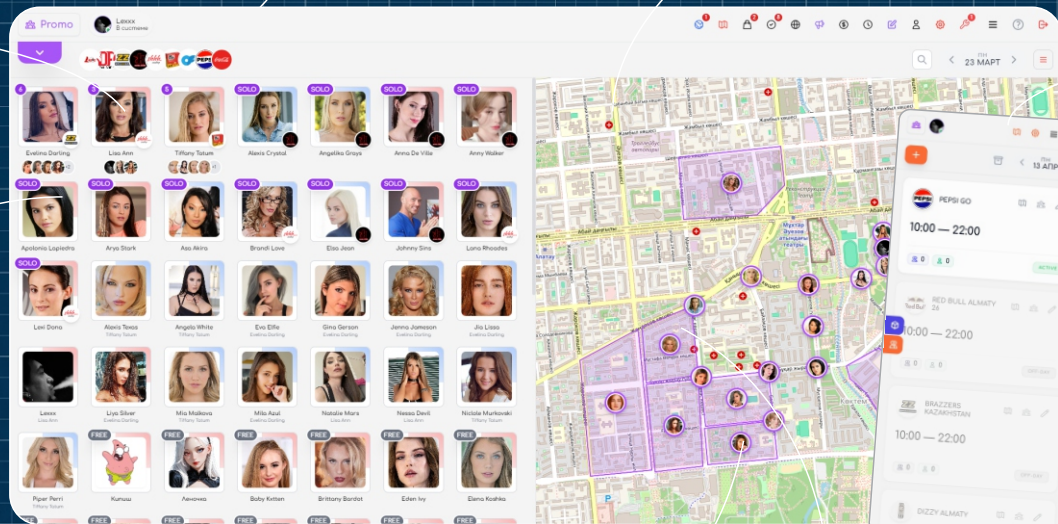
Promo

Lexxx
В системе

ПН
23 МАРТ

4
Evelina Darling

3
Lisa Ann

5
Tiffany Tatum

SOLO
Alexis Crystal

SOLO
Angelika Grays

SOLO
Anna De Ville

SOLO
Anny Walker

SOLO
Apolonia Lapiedra

SOLO
Arya Stark

SOLO
Asa Akira

SOLO
Brandi Love

SOLO
Elsa Jean

SOLO
Johnny Sins

SOLO
Lana Rhoades

SOLO
Lexi Dona

Alexis Texas
Tiffany Tatum

Angela White
Tiffany Tatum

Eva Elfie
Evelina Darling

Gina Gerson
Evelina Darling

Jenna Jameson
Evelina Darling

Jia Lissa
Evelina Darling

Lexxx
Lisa Ann

Liya Silver
Tiffany Tatum

Mia Malkova
Tiffany Tatum

Milla Azul
Evelina Darling

Natalie Mars
Lisa Ann

Nessa Devil
Lisa Ann

Nicole Murkovski
Tiffany Tatum

Piper Perri
Tiffany Tatum

FREE
Кипиш

FREE
Леночка

FREE
Baby Kitten

FREE
Brittany Bardot

FREE
Eden Ivy

FREE
Elena Koshka

FREE FREE FREE FREE FREE FREE FREE

ПН
13 АПР

PEPSI GO
10:00 — 22:00
0 0

RED BULL ALMATY
10:00 — 22:00

BRAZZERS KAZAKHSTAN
10:00 — 22:00

DIZZY ALMATY